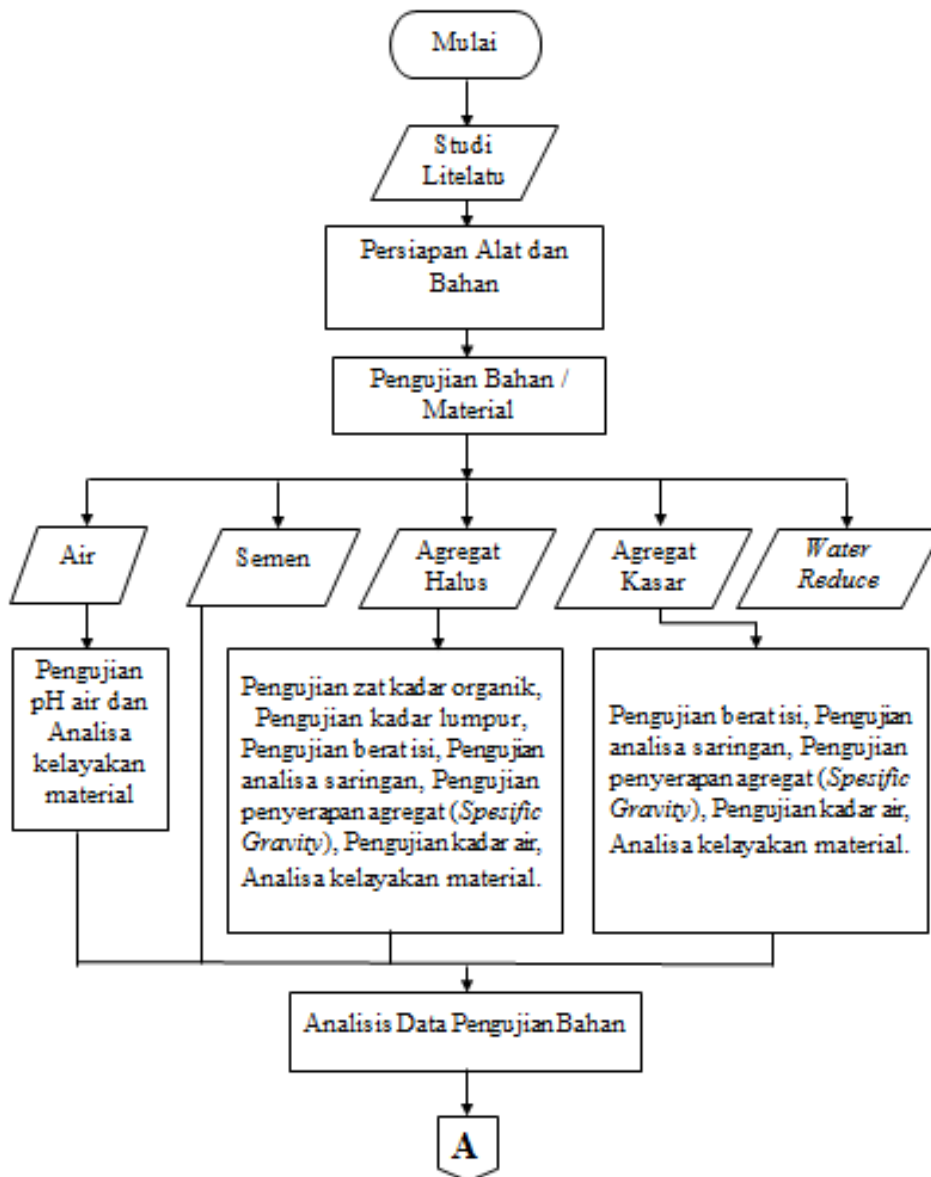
Mulai

Studi Litelatu

Persiapan Alat dan Bahan

Pengujian Bahan / Material

Air

Semen

Agregat Halus

Agregat Kasar

Water Reduce

Pengujian pH air dan Analisa kelayakan material

Pengujian zat kadar organik, Pengujian kadar lumpur, Pengujian berat isi, Pengujian analisa saringan, Pengujian penyerapan agregat (Spesific Gravity), Pengujian kadar air, Analisa kelayakan material.

Pengujian berat isi, Pengujian analisa saringan, Pengujian penyerapan agregat (Spesific Gravity), Pengujian kadar air, Analisa kelayakan material.

Analisis Data Pengujian Bahan

A